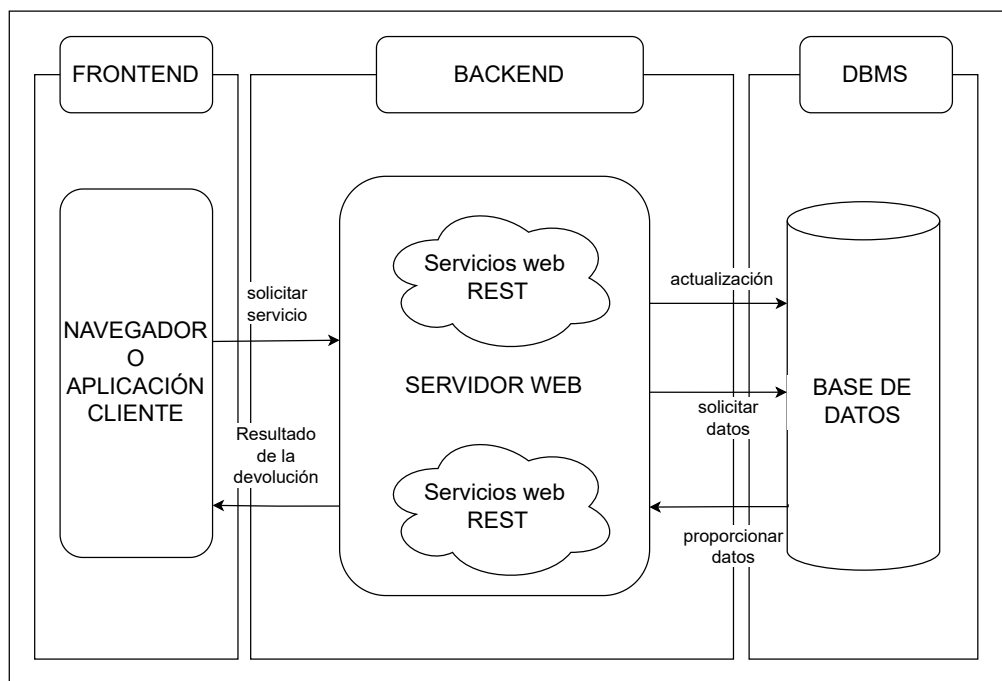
FRONTEND

BACKEND

DBMS

NAVEGADOR O APLICACIÓN CLIENTE

solicitar servicio

Resultado de la devolución

Servicios web REST

SERVIDOR WEB

Servicios web REST

actualización

solicitar datos

proporcionar datos

BASE DE DATOS